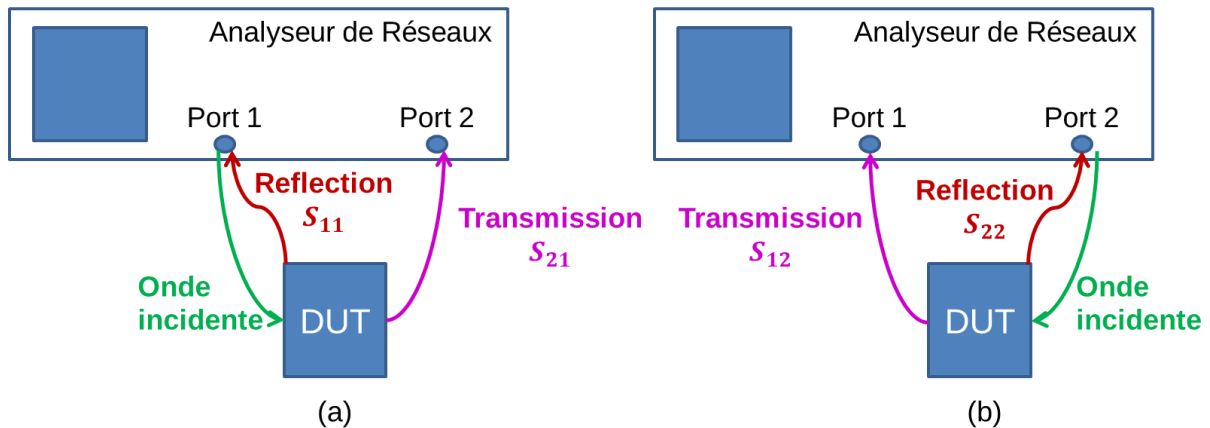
Analyseur de Réseaux

Port 1

Port 2

Reflection

$S_{11}$

Transmission

$S_{21}$

Onde incidente

DUT

(a)

Analyseur de Réseaux

Port 1

Port 2

Reflection

$S_{22}$

Transmission

$S_{12}$

Onde incidente

DUT

(b)